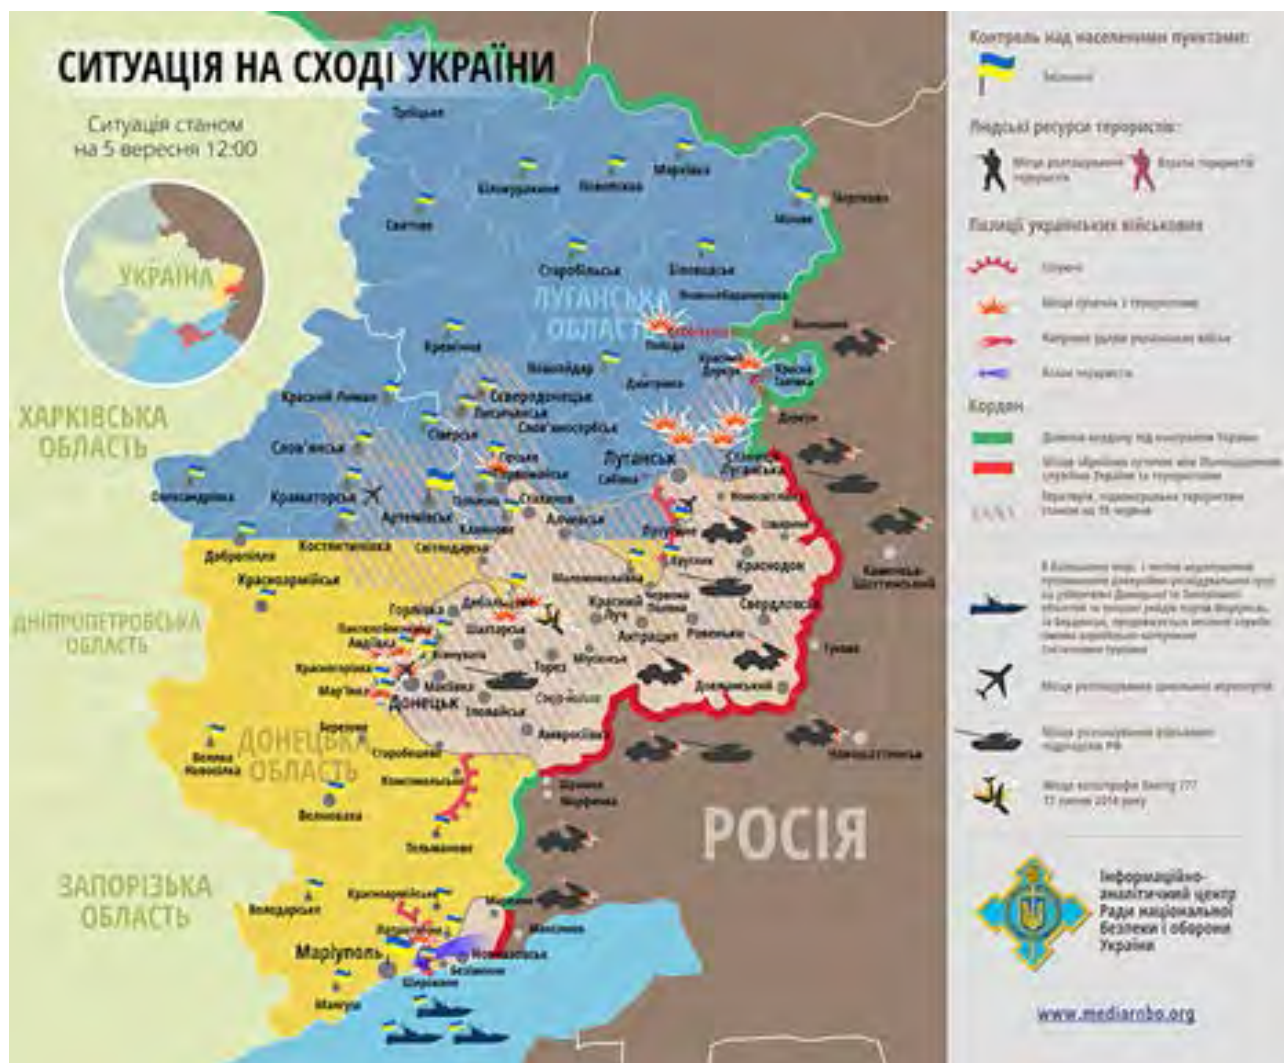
СИТУАЦІЯ НА СХОДІ УКРАЇНИ

Ситуація станом на 5 вересня 12:00

УКРАЇНА

ХАРКІВСЬКА ОБЛАСТЬ

ДНІПРОПЕТРОВСЬКА ОБЛАСТЬ

ЗАПОРІЗЬКА ОБЛАСТЬ

ЛУГАНСЬКА ОБЛАСТЬ

ДОНЕЦЬКА ОБЛАСТЬ

РОСІЯ

Троїцьке
Білокуракине
Новопсков
Марківка
Сватове
Мілове
Чертково
Старобільськ
Біловодськ
Новоайдар
Кремінна
Щастя
Красний Лиман
Сєвєродонецьк
Лисичанськ
Слов'янськ
Сєверськ
Слов'яносербськ
Луганськ
Краматорськ
Артемівськ
Дзержинськ
Стаханов
Алчевськ
Олександрівка
Добропілля
Костянтинівка
Світлодарськ
Красноармійськ
Горлівка
Дебальцеве
Шахтарськ
Красний Луч
Антрацит
Ровеньки
Свердловськ
Краснодон
Ізварине
Довжанський
Авдіївка
Ясинувата
Красногорівка
Мар'їнка
Макіївка
Донецьк
Іловайськ
Торез
Сніжне
Амвросіївка
Старобешеве
Комсомольське
Волноваха
Тельманове
Новоазовськ
Маріуполь
Володарське
Мангуш
Безіменне
Широкине
Донецький
Гуково
Новошахтинськ
Каменськ-Шахтинський

Контроль над населеними пунктами:
Звільнені

Людські ресурси терористів:
Місця розташування терористів
Втрати терористів

Позиції українських військових
Оточення
Місця сутичок з терористами
Напрямок удару українських військ
Удари терористів

Кордон
Ділянка кордону під контролем України
Місця збройних сутичок між Прикордонною службою України та терористами
Території, підконтрольні терористам станом на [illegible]

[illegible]

Місця розташування цивільних аеропортів
Місця розташування військових підрозділів РФ
Місце катастрофи Boeing 777 17 липня 2014 року

Інформаційно-аналітичний центр Ради національної безпеки і оборони України

www.mediarnbo.org